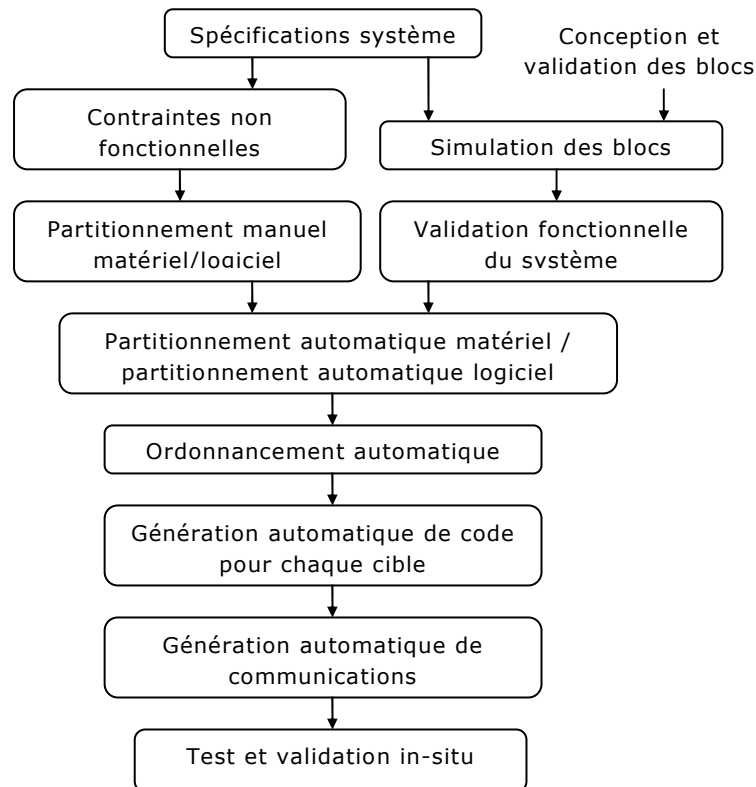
Spécifications système

Conception et validation des blocs

Contraintes non fonctionnelles

Simulation des blocs

Partitionnement manuel matériel/logiciel

Validation fonctionnelle du système

Partitionnement automatique matériel / partitionnement automatique logiciel

Ordonnancement automatique

Génération automatique de code pour chaque cible

Génération automatique de communications

Test et validation in-situ